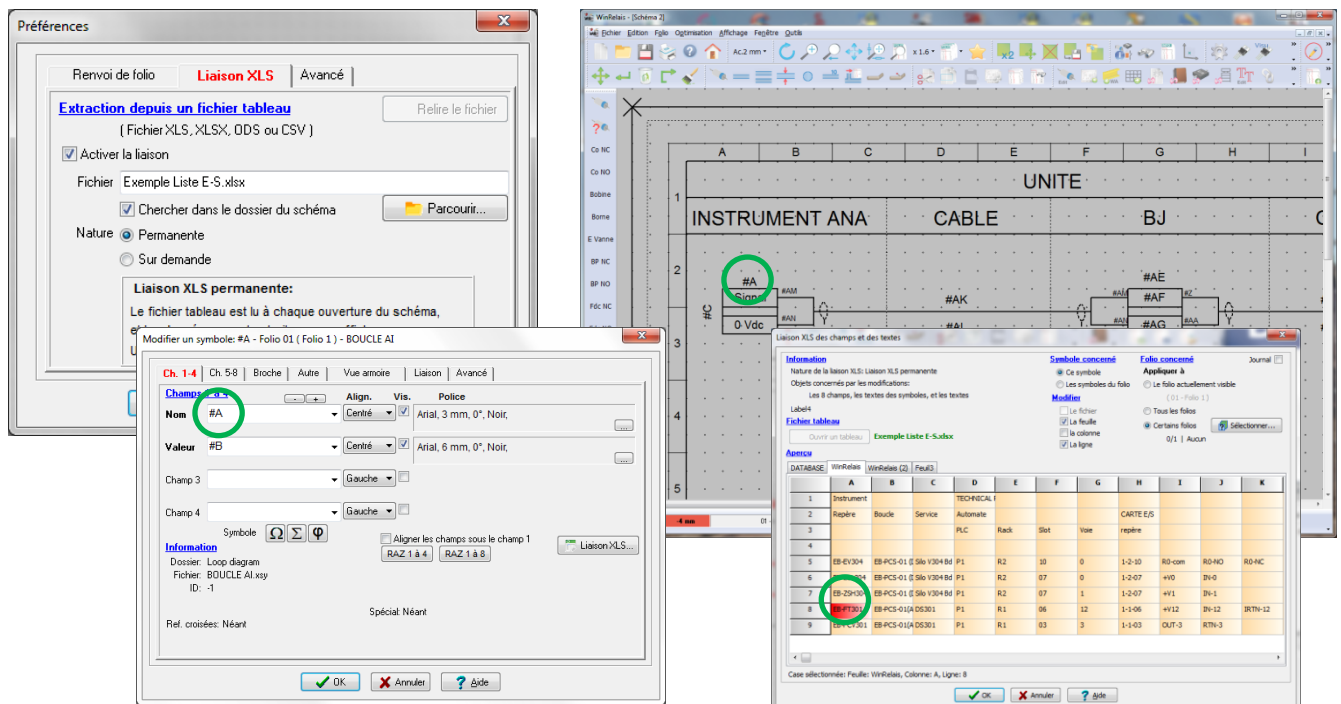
Préférences

Renvoi de folio | Liaison XLS | Avancé

Extraction depuis un fichier tableau
( Fichier XLS, XLSX, ODS ou CSV )
Relire le fichier
Activer la liaison
Fichier Exemple Liste E-S.xlsx
Chercher dans le dossier du schéma
Parcourir...
Nature Permanente
Sur demande

Liaison XLS permanente:
Le fichier tableau est lu à chaque ouverture du schéma,
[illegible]

Modifier un symbole: #A - Folio 01 ( Folio 1 ) - BOUCLE AI

Ch. 1-4 | Ch. 5-8 | Broche | Autre | Vue armoire | Liaison | Avancé

Champs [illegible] - + Align. Vis. Police
Nom #A Centré Arial, 3 mm, 0°, Noir,
Valeur #B Centré Arial, 6 mm, 0°, Noir,
Champ 3 Gauche
Champ 4 Gauche
Symbole Ω Σ φ
Aligner les champs sous le champ 1
RAZ 1 à 4 RAZ 1 à 8
Liaison XLS...
Information
Dossier: Loop diagram
Fichier: BOUCLE AI.xsy
ID: -1
Spécial: Néant
Ref. croisées: Néant
OK Annuler Aide

WinRelais - [Schéma 2]
Fichier Edition Folio Optimisation Affichage Fenêtre Outils
Ac.2 mm x 1.6

Co NC
Co NO
Bobine
Borne
E Vanne
BP NC
BP NO
Fdc NC

A B C D E F G H I
UNITE
INSTRUMENT ANA CABLE BJ
#A
Signal
0 Vdc
#AM
#AN
#C
#AK
#AL
#AE
#AF
#AG
#AM
#AN
#Z
#AA
4 mm

Liaison XLS des champs et des textes
Information
Nature de la liaison XLS: Liaison XLS permanente
Objets concernés par les modifications:
Les 8 champs, les textes des symboles, et les textes
Label4
Fichier tableau
Ouvrir un tableau Exemple Liste E-S.xlsx
Aperçu
Symbole concerné
Ce symbole
Les symboles du folio
Modifier
Le fichier
La feuille
La colonne
La ligne
Folio concerné
Appliquer à
Le folio actuellement visible
( 01 - Folio 1 )
Tous les folios
Certains folios
Sélectionner...
0/1 | Aucun
Journal
DATABASE | WinRelais | WinRelais (2) | Feuil3

| | A | B | C | D | E | F | G | H | I | J | K |
|---|---|---|---|---|---|---|---|---|---|---|---|
| 1 | Instrument | | | TECHNICAL I | | | | | | | |
| 2 | Repère | Boucle | Service | Automate | | | | CARTE E/S | | | |
| 3 | | | | PLC | Rack | Slot | Voie | repère | | | |
| 4 | | | | | | | | | | | |
| 5 | EB-EV304 | EB-PCS-01 (I | Silo V304 Bd | P1 | R2 | 10 | 0 | 1-2-10 | R0-com | R0-NO | R0-NC |
| 6 | EB-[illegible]304 | EB-PCS-01 (I | Silo V304 Bd | P1 | R2 | 07 | 0 | 1-2-07 | +V0 | IN-0 | |
| 7 | EB-ZSH30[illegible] | EB-PCS-01 (I | Silo V304 Bd | P1 | R2 | 07 | 1 | 1-2-07 | +V1 | IN-1 | |
| 8 | EB-PT301 | EB-PCS-01(A | DS301 | P1 | R1 | 06 | 12 | 1-1-06 | +V12 | IN-12 | IRTN-12 |
| 9 | EB-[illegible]V301 | EB-PCS-01(A | DS301 | P1 | R1 | 03 | 3 | 1-1-03 | OUT-3 | RTN-3 | |

Case sélectionnée: Feuille: WinRelais, Colonne: A, Ligne: 8
OK Annuler Aide